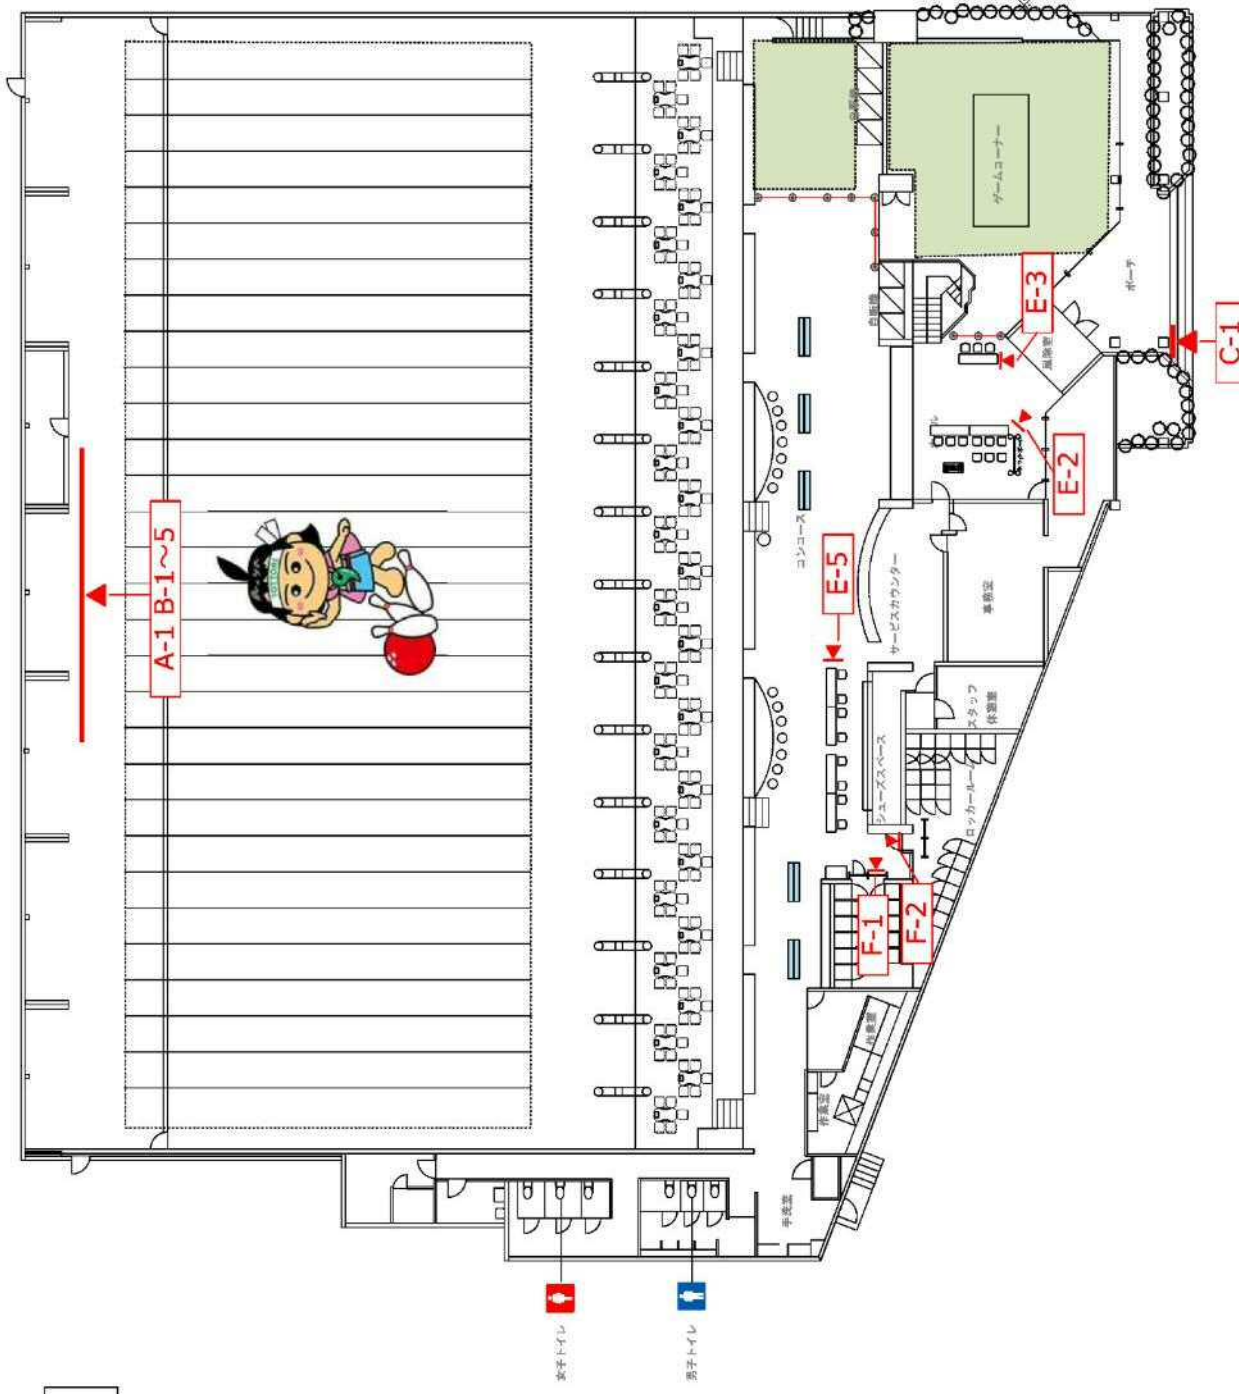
A-1 B-1~5

E-5

E-3

E-2

C-1

F-1

F-2

ゲームコーナー

ポーチ

風除室

自販機

コンコース

サービスカウンター

事務室

スタッフ休憩室

シューズスペース

ロッカールーム

作業室

倉庫

手洗室

女子トイレ

男子トイレ